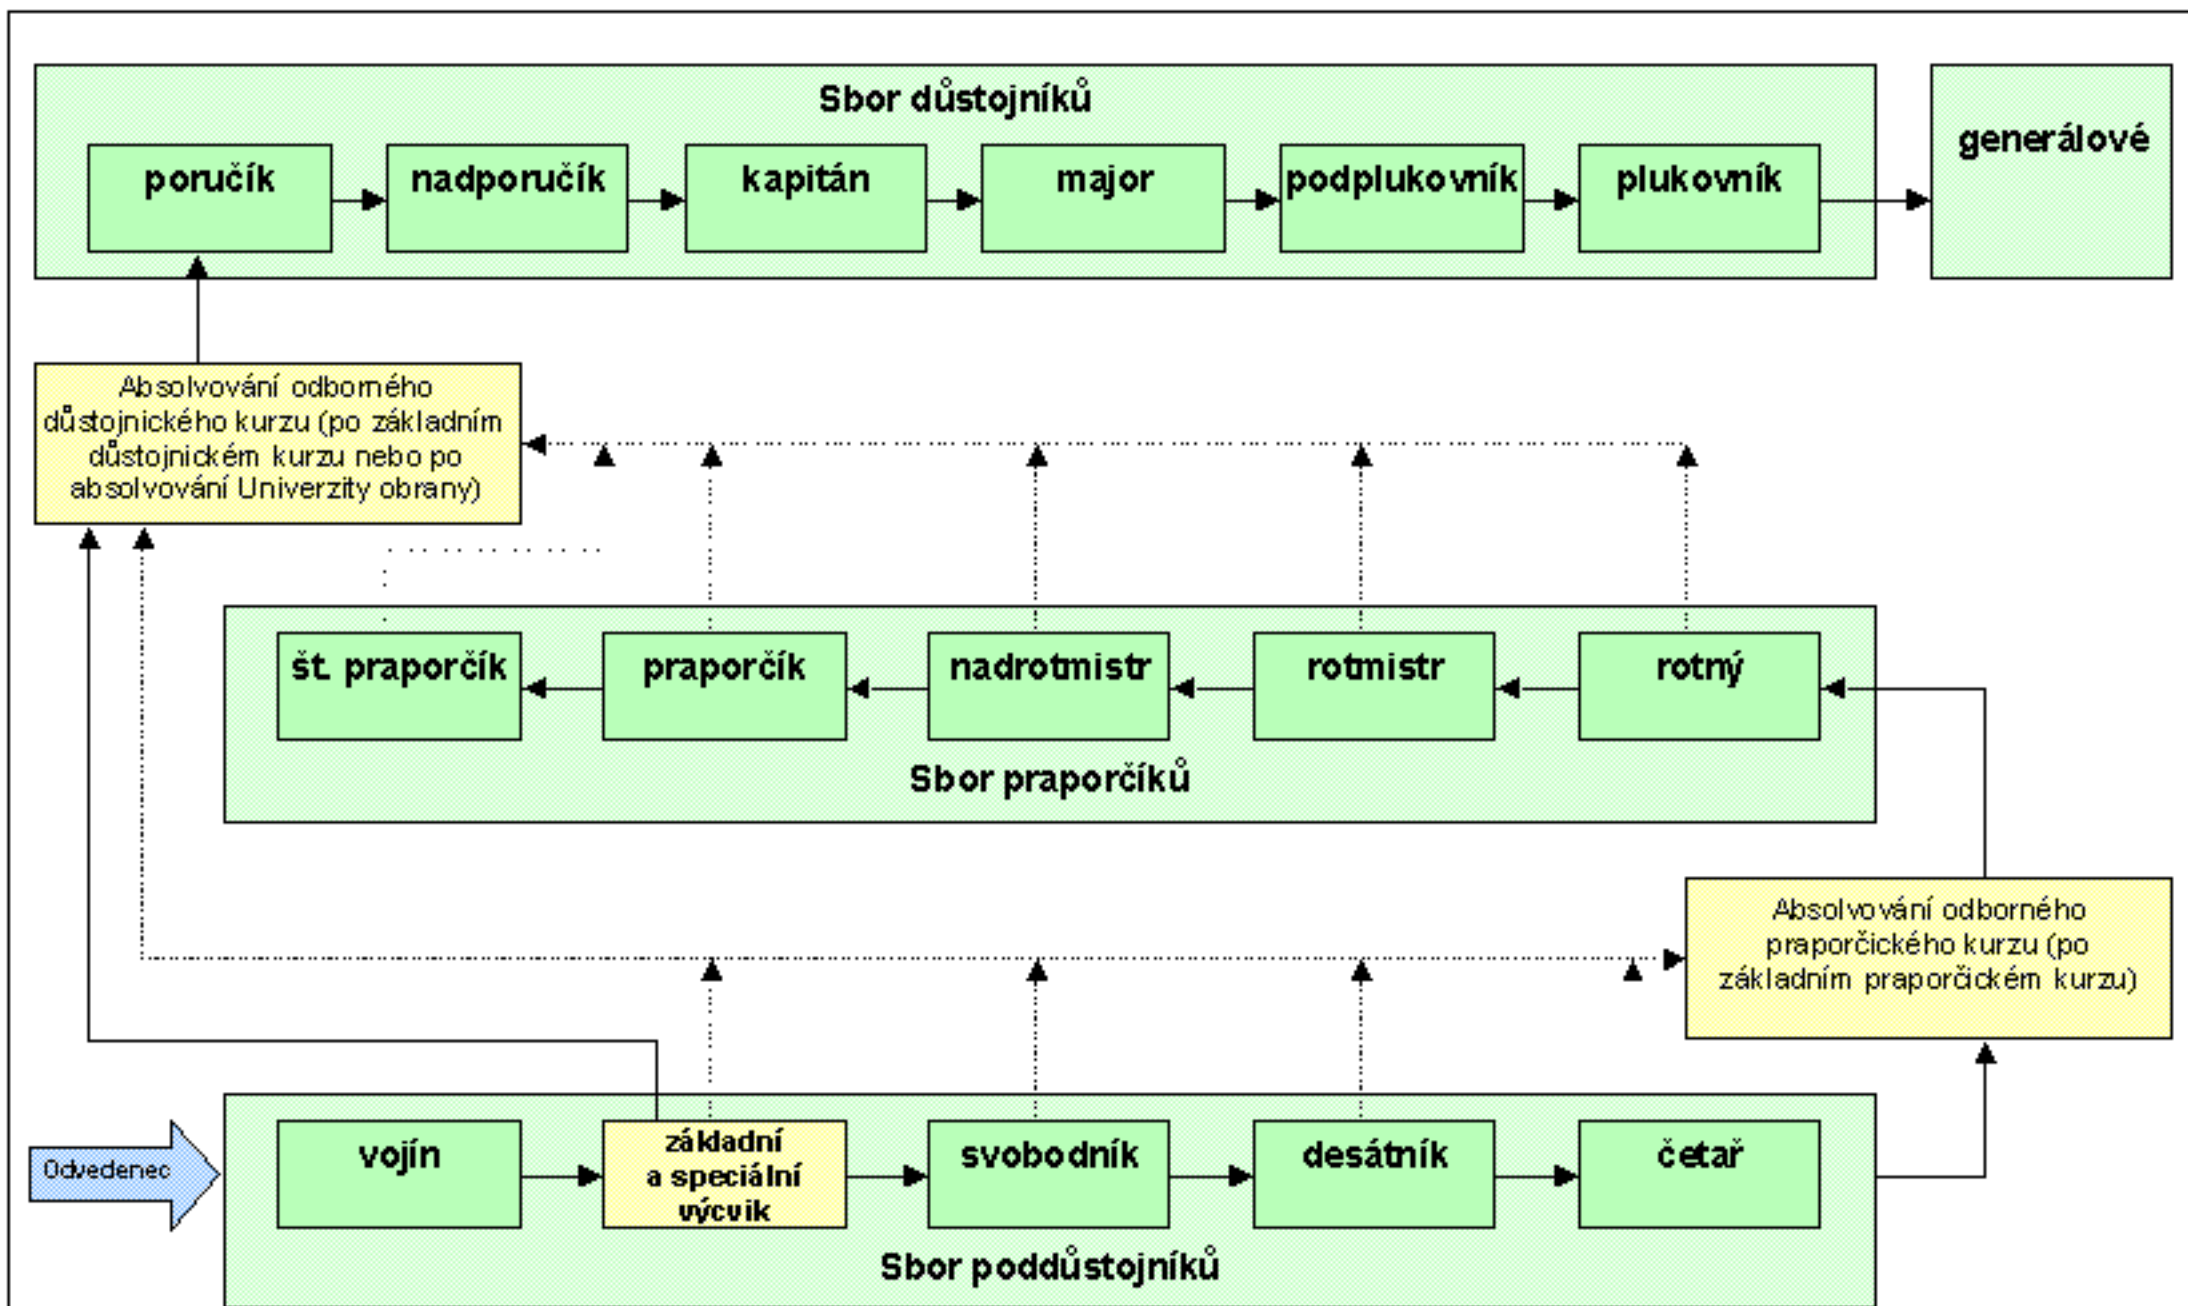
Sbor důstojníků

poručík

nadporučík

kapitán

major

podplukovník

plukovník

generálové

Absolvování odborného důstojnického kurzu (po základním důstojnickém kurzu nebo po absolvování Univerzity obrany)

št. praporčík

praporčík

nadrotmistr

rotmistr

rotný

Sbor praporčíků

Absolvování odborného praporčického kurzu (po základním praporčickém kurzu)

Odvedenec

vojín

základní a speciální výcvik

svobodník

desátník

četař

Sbor poddůstojníků